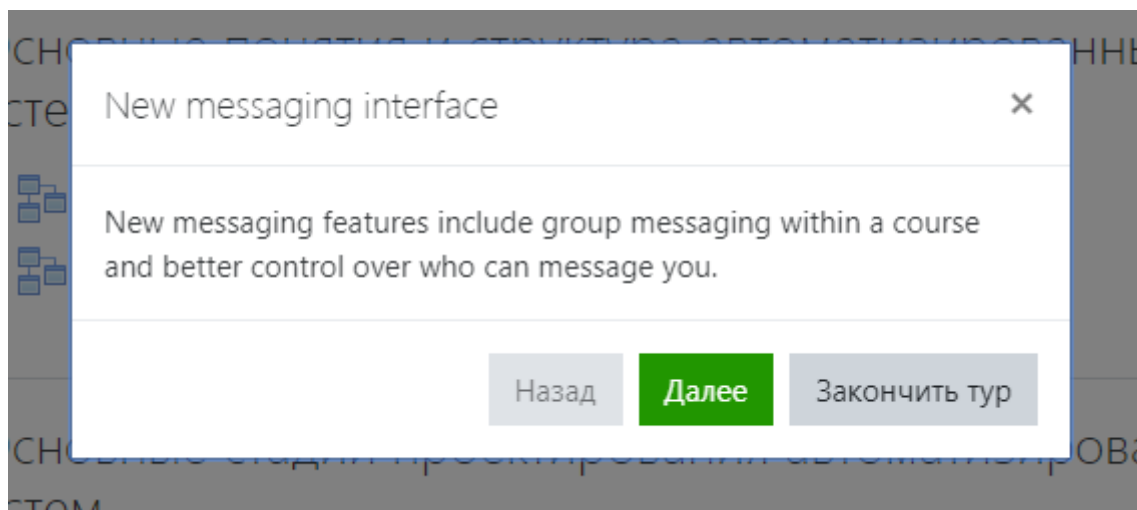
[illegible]сновные понятия и структура автоматизированны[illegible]

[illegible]сте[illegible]

New messaging interface

×

New messaging features include group messaging within a course and better control over who can message you.

Назад

Далее

Закончить тур

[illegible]сновные стадии проектирования автоматизирова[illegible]

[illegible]стом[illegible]